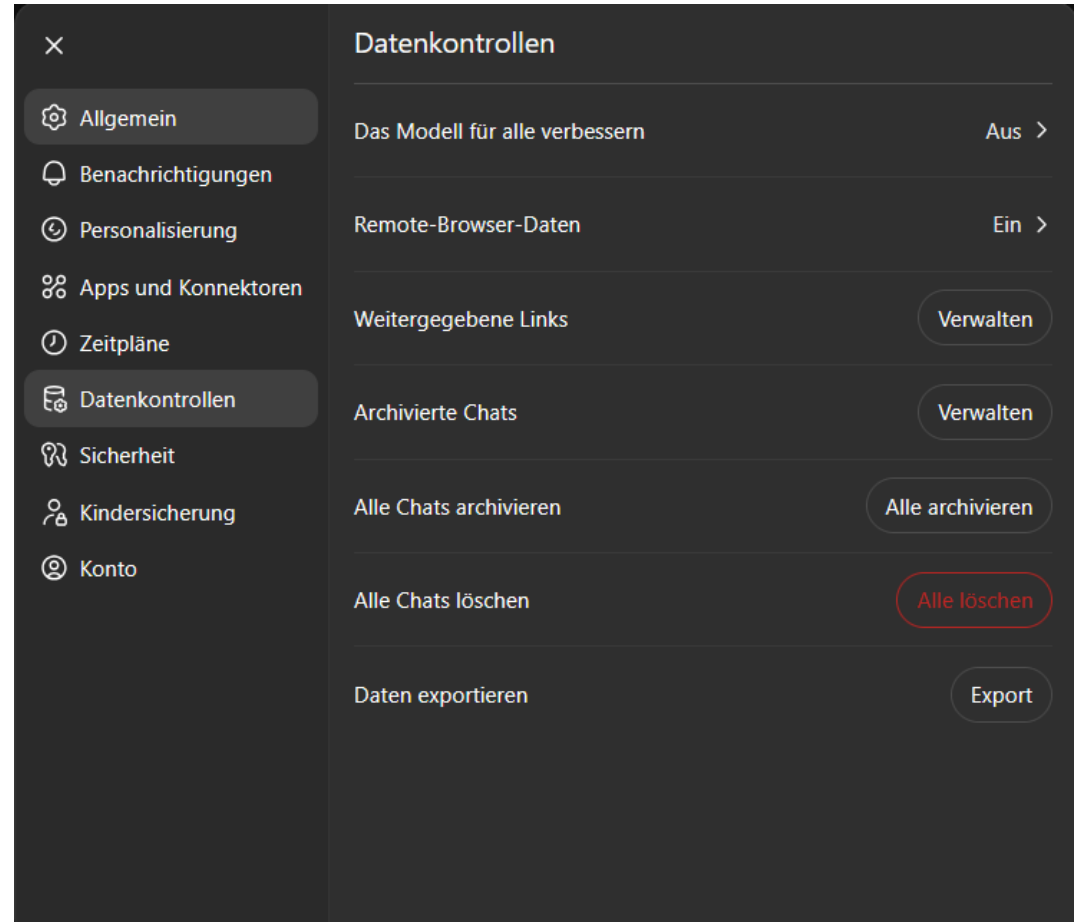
×

Allgemein
Benachrichtigungen
Personalisierung
Apps und Konnektoren
Zeitpläne
Datenkontrollen
Sicherheit
Kindersicherung
Konto

Datenkontrollen

Das Modell für alle verbessern
Aus >

Remote-Browser-Daten
Ein >

Weitergegebene Links
Verwalten

Archivierte Chats
Verwalten

Alle Chats archivieren
Alle archivieren

Alle Chats löschen
Alle löschen

Daten exportieren
Export